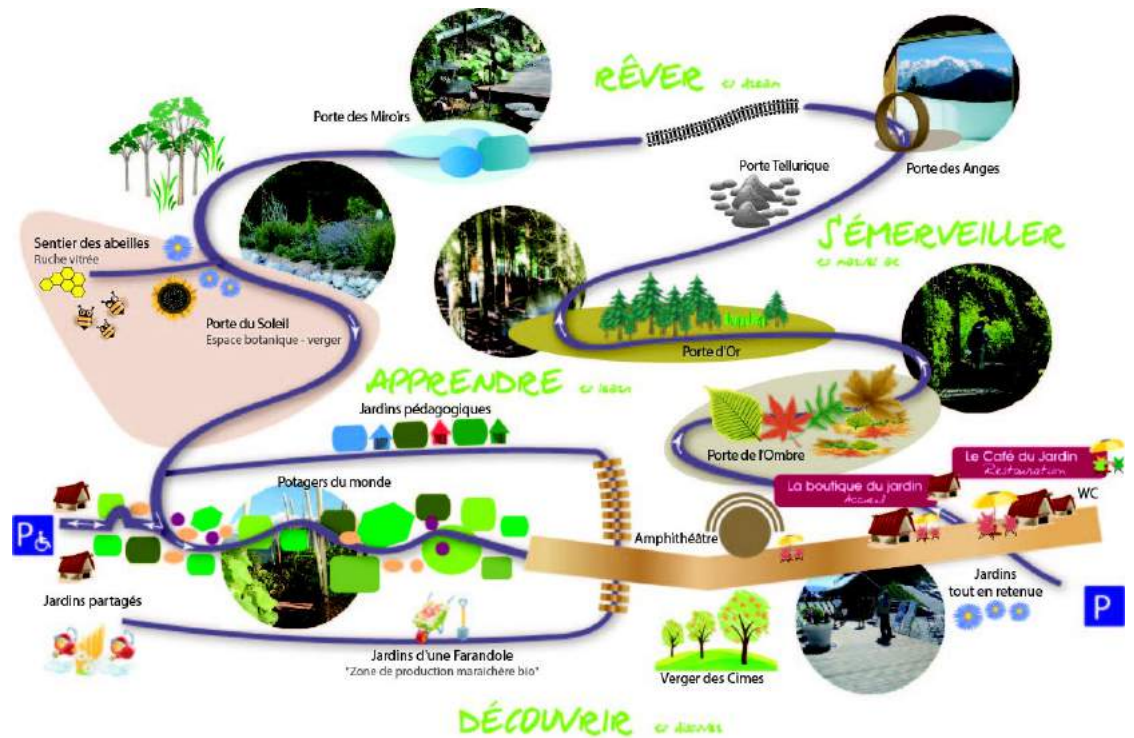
RÊVER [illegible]

Porte des Miroirs

Porte Tellurique

Porte des Anges

S'ÉMERVEILLER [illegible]

Sentier des abeilles
Ruche vitrée

Porte du Soleil
Espace botanique - verger

Porte d'Or

APPRENDRE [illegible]

Jardins pédagogiques

Porte de l'Ombre

Le Café du Jardin
Restauration

La boutique du jardin
Accueil

WC

Potagers du monde

Amphithéâtre

P

Jardins partagés

Jardins tout en retenue

P

Jardins d'une Farandole
"Zone de production maraichère bio"

Verger des Cimes

DÉCOUVRIR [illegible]